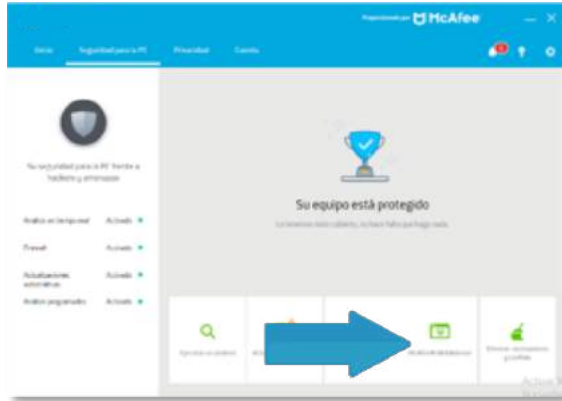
Proporcionado por McAfee

Inicio
Seguridad para la PC
Privacidad
Cuenta

Su seguridad para la PC frente a hackers y amenazas

Análisis en tiempo real Activado
Firewall Activado
Actualizaciones automáticas Activado
Análisis programados Activado

Su equipo está protegido

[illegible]

Ejecutar un análisis
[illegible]
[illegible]
Eliminar rastreadores y cookies

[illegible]